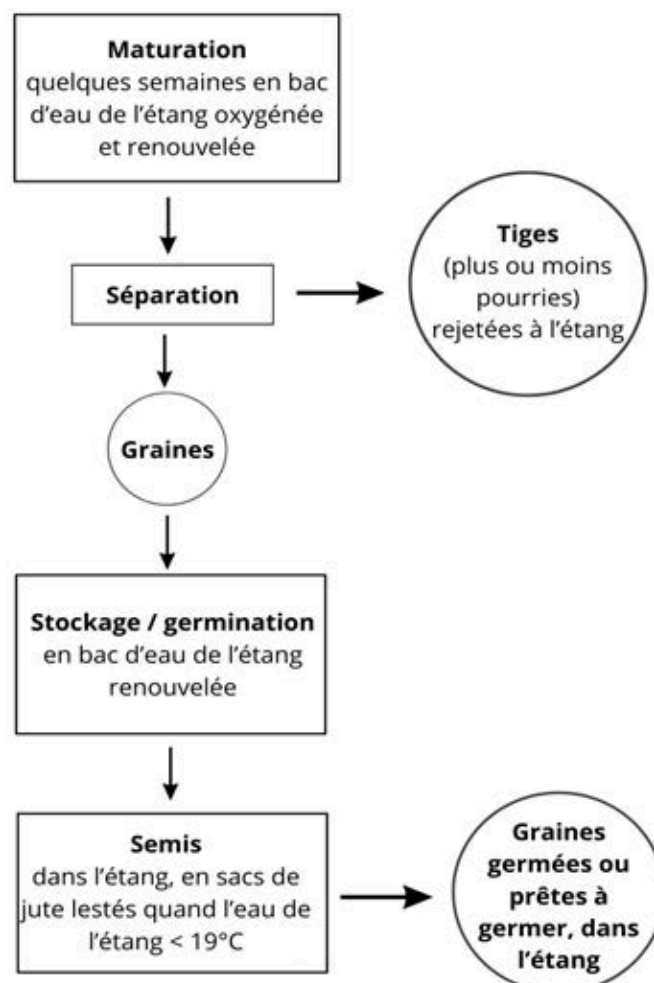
**Maturation**
quelques semaines en bac d'eau de l'étang oxygénée et renouvelée

**Séparation**

**Tiges**
(plus ou moins pourries) rejetées à l'étang

**Graines**

**Stockage / germination**
en bac d'eau de l'étang renouvelée

**Semis**
dans l'étang, en sacs de jute lestés quand l'eau de l'étang < 19°C

**Graines germées ou prêtes à germer, dans l'étang**